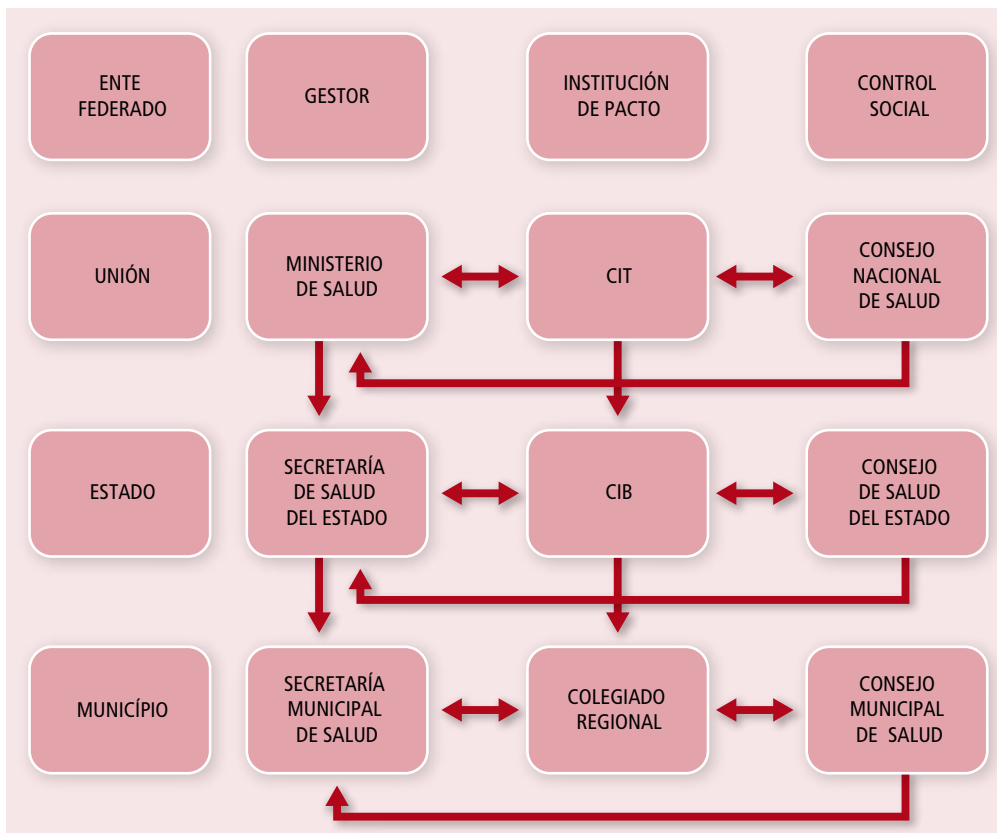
ENTE FEDERADO

GESTOR

INSTITUCIÓN DE PACTO

CONTROL SOCIAL

UNIÓN

MINISTERIO DE SALUD

CIT

CONSEJO NACIONAL DE SALUD

ESTADO

SECRETARÍA DE SALUD DEL ESTADO

CIB

CONSEJO DE SALUD DEL ESTADO

MUNICÍPIO

SECRETARÍA MUNICIPAL DE SALUD

COLEGIADO REGIONAL

CONSEJO MUNICIPAL DE SALUD